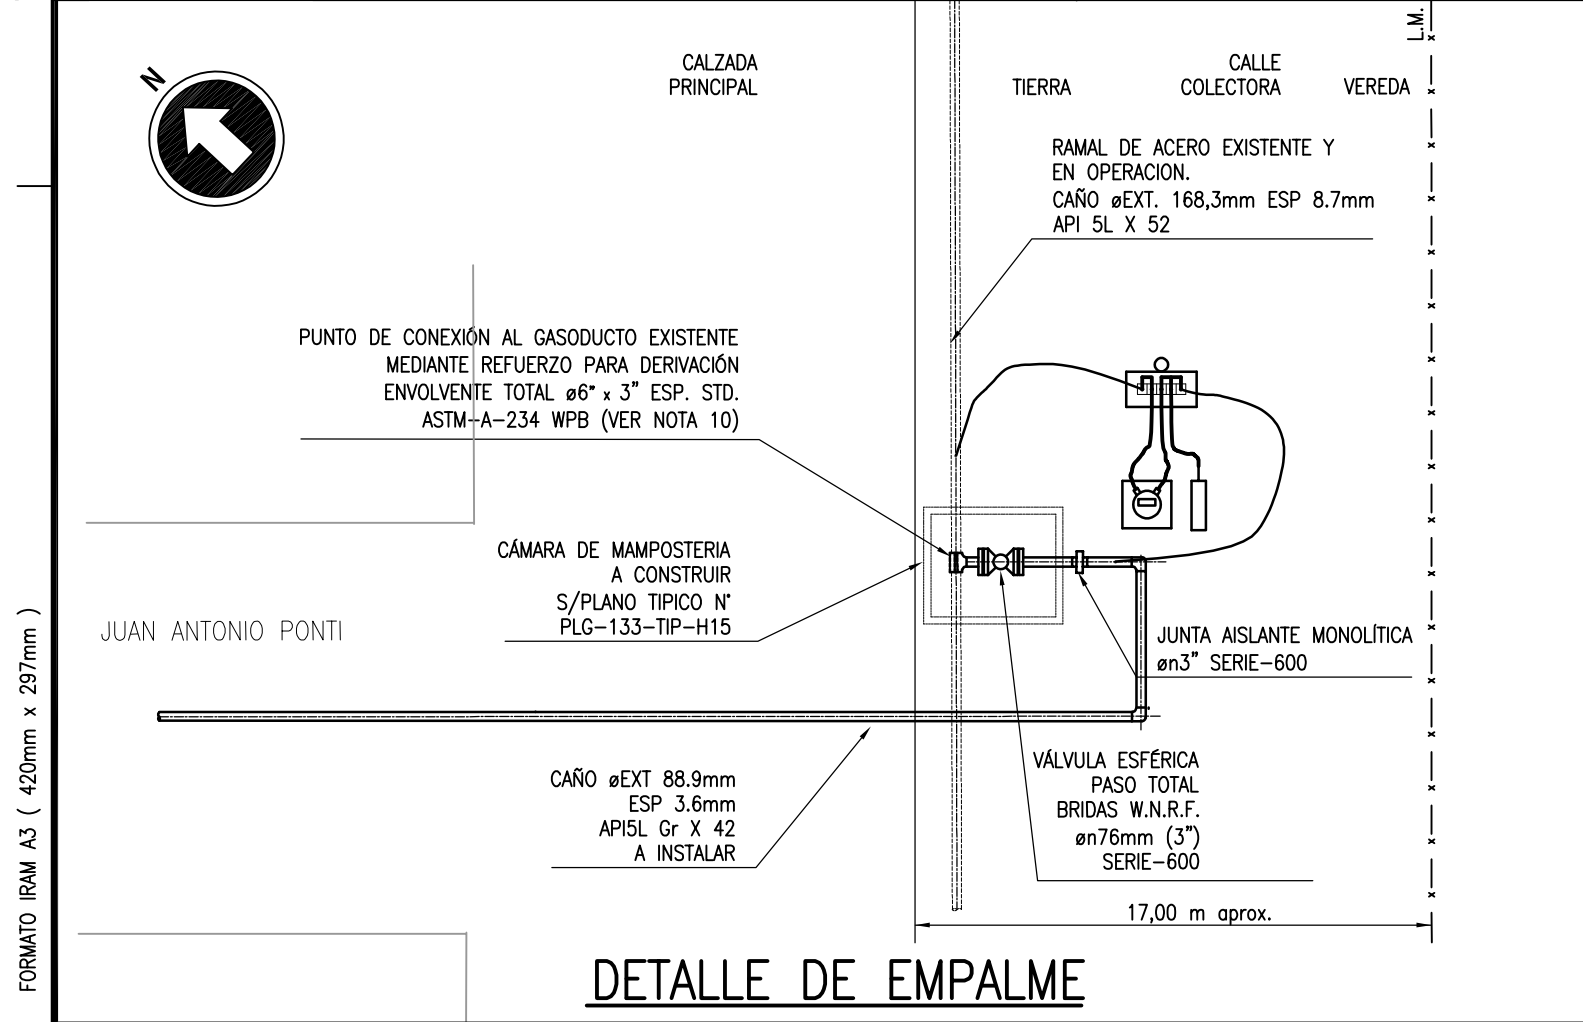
N

CALZADA
PRINCIPAL

TIERRA

CALLE
COLECTORA

VEREDA

L.M.

RAMAL DE ACERO EXISTENTE Y
EN OPERACION.
CAÑO øEXT. 168,3mm ESP 8.7mm
API 5L X 52

PUNTO DE CONEXIÓN AL GASODUCTO EXISTENTE
MEDIANTE REFUERZO PARA DERIVACIÓN
ENVOLVENTE TOTAL ø6" x 3" ESP. STD.
ASTM-A-234 WPB (VER NOTA 10)

CÁMARA DE MAMPOSTERIA
A CONSTRUIR
S/PLANO TIPICO N°
PLG-133-TIP-H15

JUAN ANTONIO PONTI

JUNTA AISLANTE MONOLÍTICA
øn3" SERIE-600

CAÑO øEXT 88.9mm
ESP 3.6mm
API5L Gr X 42
A INSTALAR

VÁLVULA ESFÉRICA
PASO TOTAL
BRIDAS W.N.R.F.
øn76mm (3")
SERIE-600

17,00 m aprox.

FORMATO IRAM A3 ( 420mm x 297mm )

DETALLE DE EMPALME